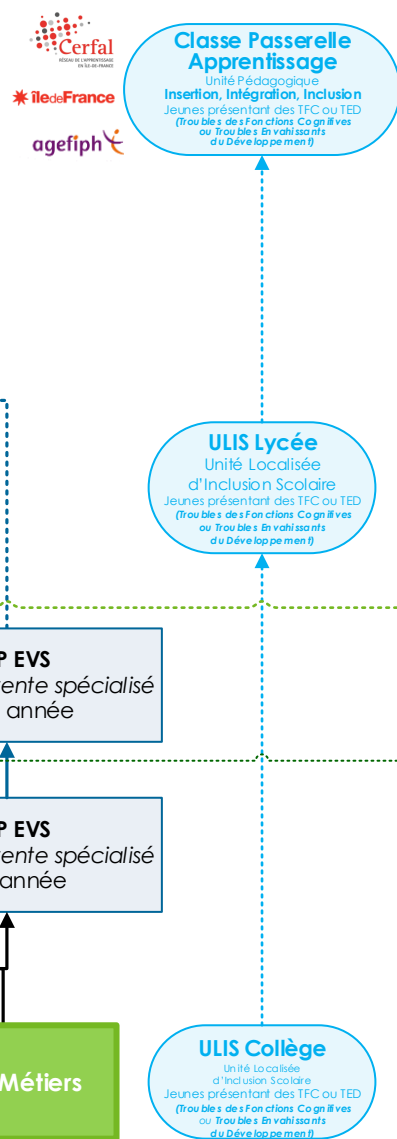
Cerfal
RÉSEAU DE L'APPRENTISSAGE EN ÎLE-DE-FRANCE

îledeFrance

agefiph

Classe Passerelle Apprentissage
Unité Pédagogique
Insertion, Intégration, Inclusion
Jeunes présentant des TFC ou TED
(Troubles des Fonctions Cognitives ou Troubles Envahissants du Développement)

ULIS Lycée
Unité Localisée d'Inclusion Scolaire
Jeunes présentant des TFC ou TED
(Troubles des Fonctions Cognitives ou Troubles Envahissants du Développement)

P EVS
ente spécialisé
année

P EVS
ente spécialisé
année

Métiers

ULIS Collège
Unité Localisée d'Inclusion Scolaire
Jeunes présentant des TFC ou TED
(Troubles des Fonctions Cognitives ou Troubles Envahissants du Développement)